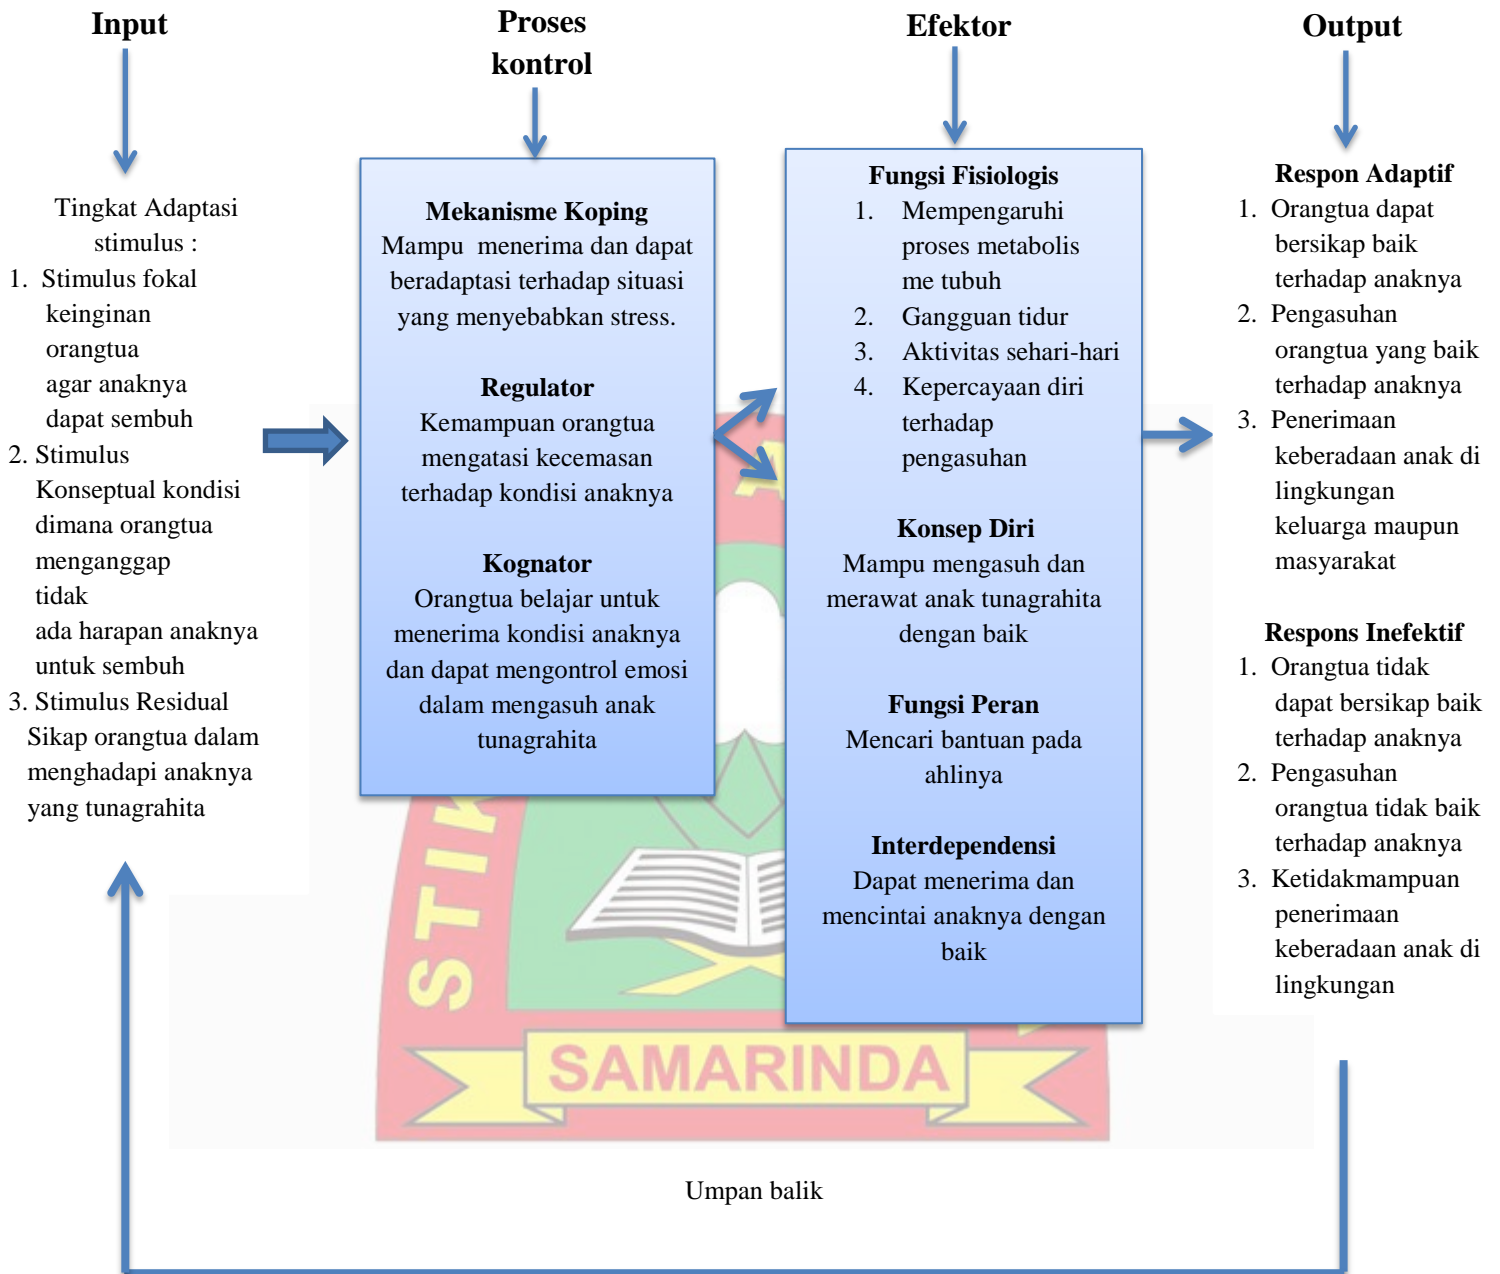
Input

Proses kontrol

Efektor

Output

Tingkat Adaptasi stimulus :
1. Stimulus fokal keinginan orangtua agar anaknya dapat sembuh
2. Stimulus Konseptual kondisi dimana orangtua menganggap tidak ada harapan anaknya untuk sembuh
3. Stimulus Residual Sikap orangtua dalam menghadapi anaknya yang tunagrahita

Mekanisme Koping
Mampu menerima dan dapat beradaptasi terhadap situasi yang menyebabkan stress.

Regulator
Kemampuan orangtua mengatasi kecemasan terhadap kondisi anaknya

Kognator
Orangtua belajar untuk menerima kondisi anaknya dan dapat mengontrol emosi dalam mengasuh anak tunagrahita

Fungsi Fisiologis
1. Mempengaruhi proses metabolis me tubuh
2. Gangguan tidur
3. Aktivitas sehari-hari
4. Kepercayaan diri terhadap pengasuhan

Konsep Diri
Mampu mengasuh dan merawat anak tunagrahita dengan baik

Fungsi Peran
Mencari bantuan pada ahlinya

Interdependensi
Dapat menerima dan mencintai anaknya dengan baik

Respon Adaptif
1. Orangtua dapat bersikap baik terhadap anaknya
2. Pengasuhan orangtua yang baik terhadap anaknya
3. Penerimaan keberadaan anak di lingkungan keluarga maupun masyarakat

Respons Inefektif
1. Orangtua tidak dapat bersikap baik terhadap anaknya
2. Pengasuhan orangtua tidak baik terhadap anaknya
3. Ketidakmampuan penerimaan keberadaan anak di lingkungan

STIK
SAMARINDA

Umpan balik